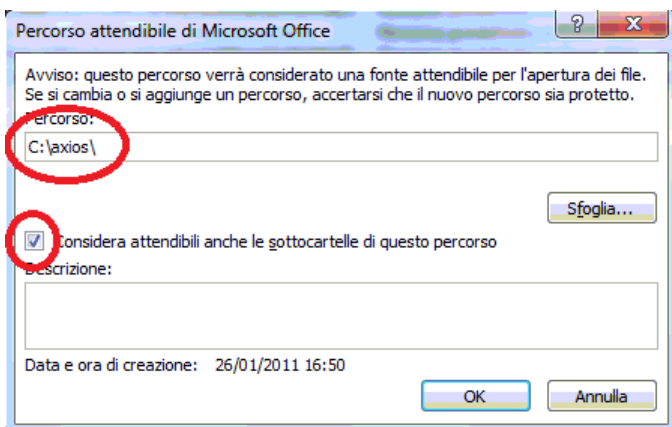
Percorso attendibile di Microsoft Office

?

X

Avviso: questo percorso verrà considerato una fonte attendibile per l'apertura dei file. Se si cambia o si aggiunge un percorso, accertarsi che il nuovo percorso sia protetto.

Percorso:

C:\axios\

Sfoglia...

Considera attendibili anche le sottocartelle di questo percorso

Descrizione:

Data e ora di creazione: 26/01/2011 16:50

OK

Annulla